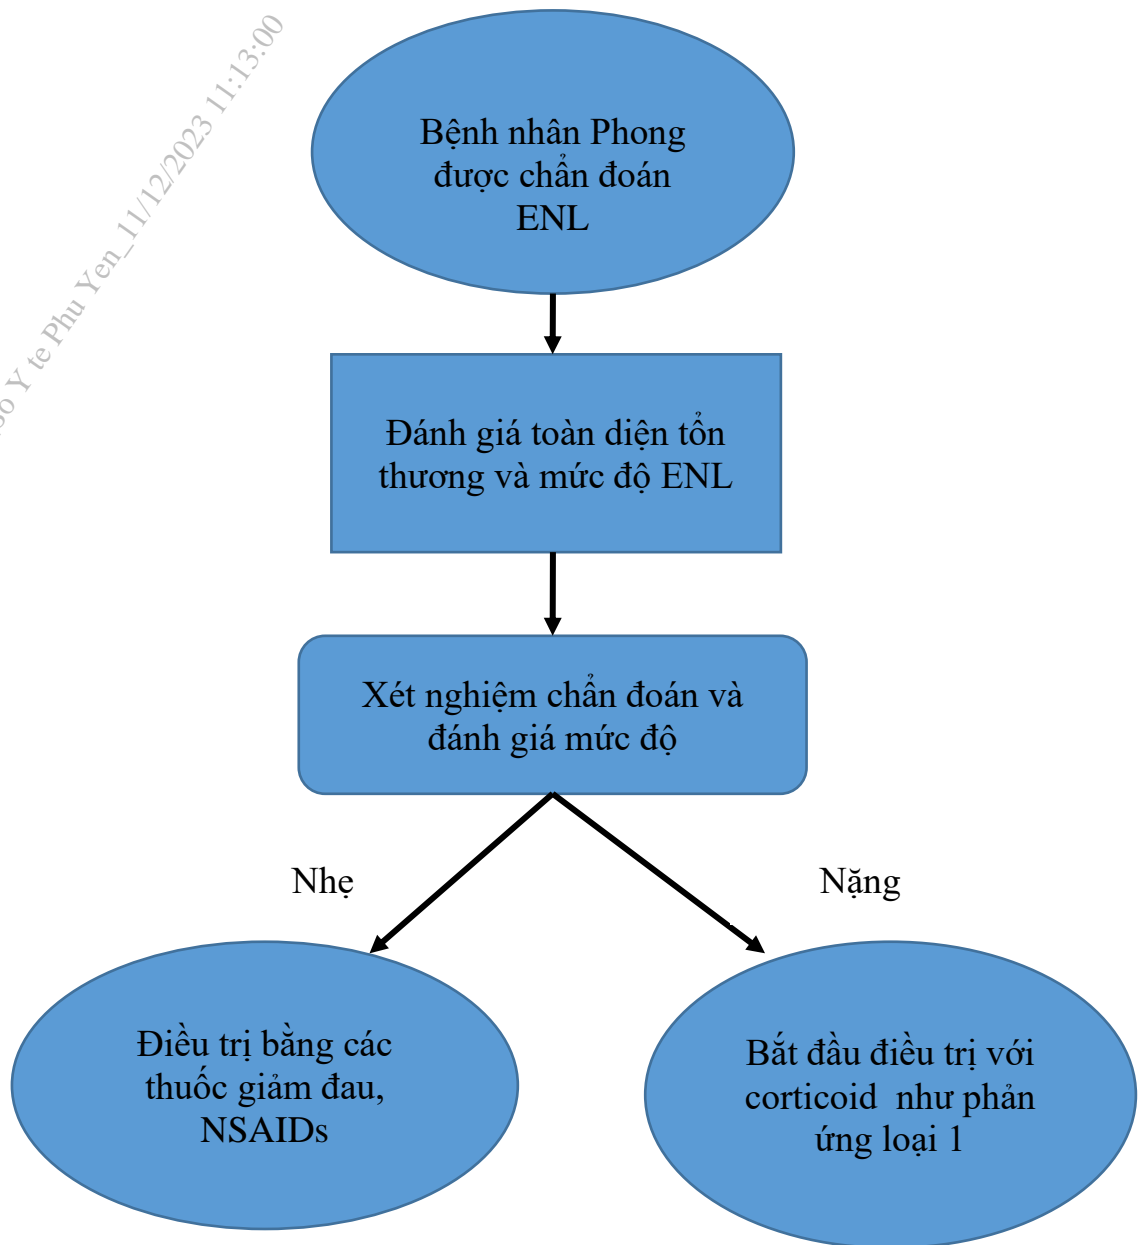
So Y te Phu Yen_11/12/2023 11:13:00

Bệnh nhân Phong được chẩn đoán ENL

Đánh giá toàn diện tổn thương và mức độ ENL

Xét nghiệm chẩn đoán và đánh giá mức độ

Nhẹ

Nặng

Điều trị bằng các thuốc giảm đau, NSAIDs

Bắt đầu điều trị với corticoid như phản ứng loại 1